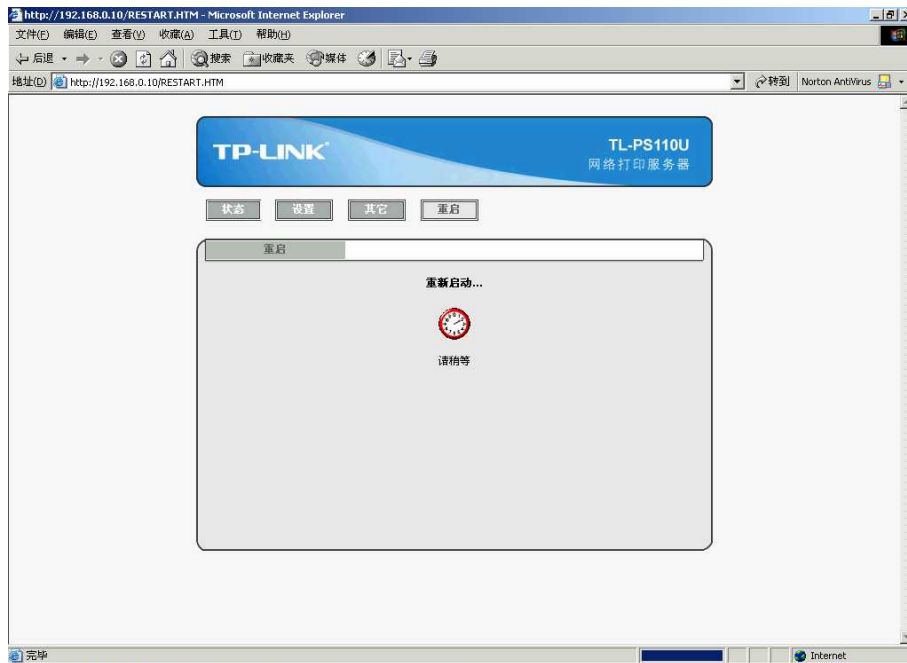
http://192.168.0.10/RESTART.HTM - Microsoft Internet Explorer

文件(F) 编辑(E) 查看(V) 收藏(A) 工具(T) 帮助(H)

后退 搜索 收藏夹 媒体

地址(D) http://192.168.0.10/RESTART.HTM 转到 Norton AntiVirus

TP-LINK

TL-PS110U
网络打印服务器

状态 设置 其它 重启

重启

重新启动...

请稍等

完毕

Internet